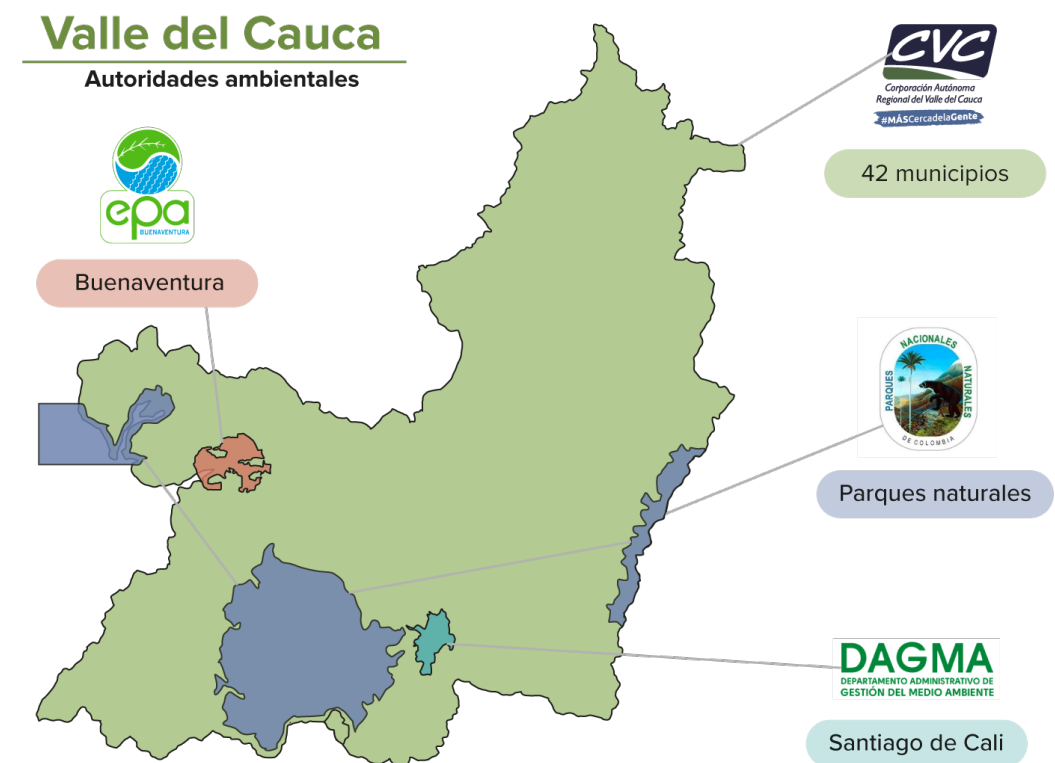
Valle del Cauca
Autoridades ambientales

CVC
Corporación Autónoma Regional del Valle del Cauca
#MÁSCercadelaGente

42 municipios

epa
BUENAVENTURA

Buenaventura

PARQUES NACIONALES NATURALES DE COLOMBIA

Parques naturales

DAGMA
DEPARTAMENTO ADMINISTRATIVO DE GESTIÓN DEL MEDIO AMBIENTE

Santiago de Cali